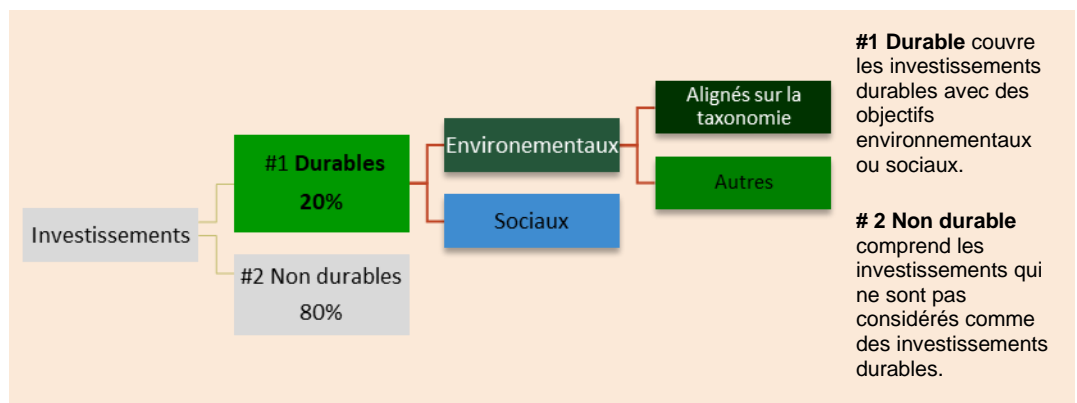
Investissements

#1 Durables
20%

#2 Non durables
80%

Environementaux

Sociaux

Alignés sur la taxonomie

Autres

**#1 Durable** couvre les investissements durables avec des objectifs environnementaux ou sociaux.

**# 2 Non durable** comprend les investissements qui ne sont pas considérés comme des investissements durables.